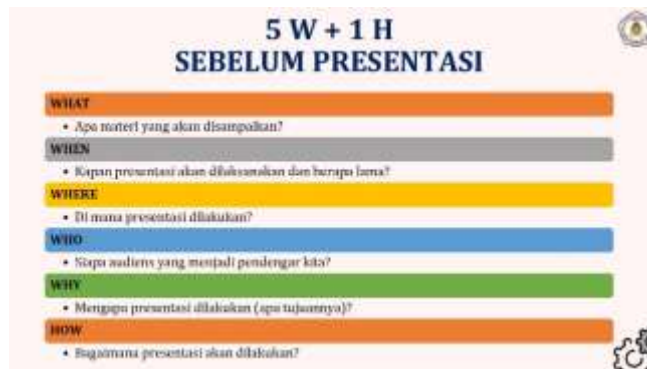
5 W + 1 H
SEBELUM PRESENTASI

WHAT
• Apa materi yang akan disampaikan?

WHEN
• Kapan presentasi akan dilaksanakan dan berapa lama?

WHERE
• Di mana presentasi dilakukan?

WHO
• Siapa audiens yang menjadi pendengar kita?

WHY
• Mengapa presentasi dilakukan (apa tujuannya)?

HOW
• Bagaimana presentasi akan dilakukan?